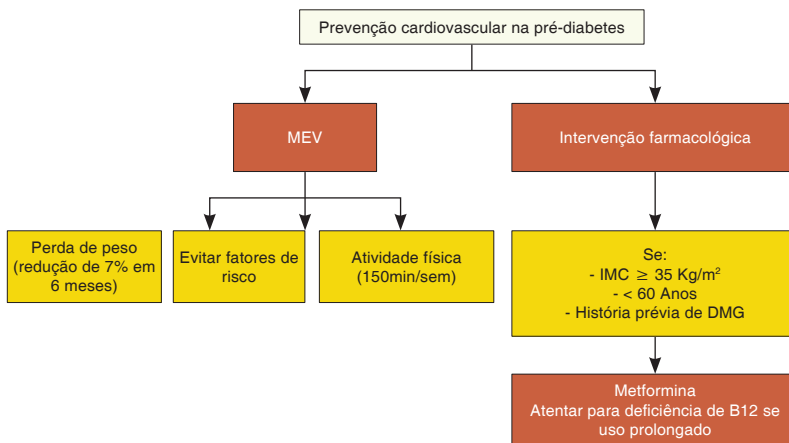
Prevenção cardiovascular na pré-diabetes

MEV

Intervenção farmacológica

Perda de peso (redução de 7% em 6 meses)

Evitar fatores de risco

Atividade física (150min/sem)

Se:
- IMC $\geq$ 35 Kg/m$^2$
- < 60 Anos
- História prévia de DMG

Metformina
Atentar para deficiência de B12 se uso prolongado